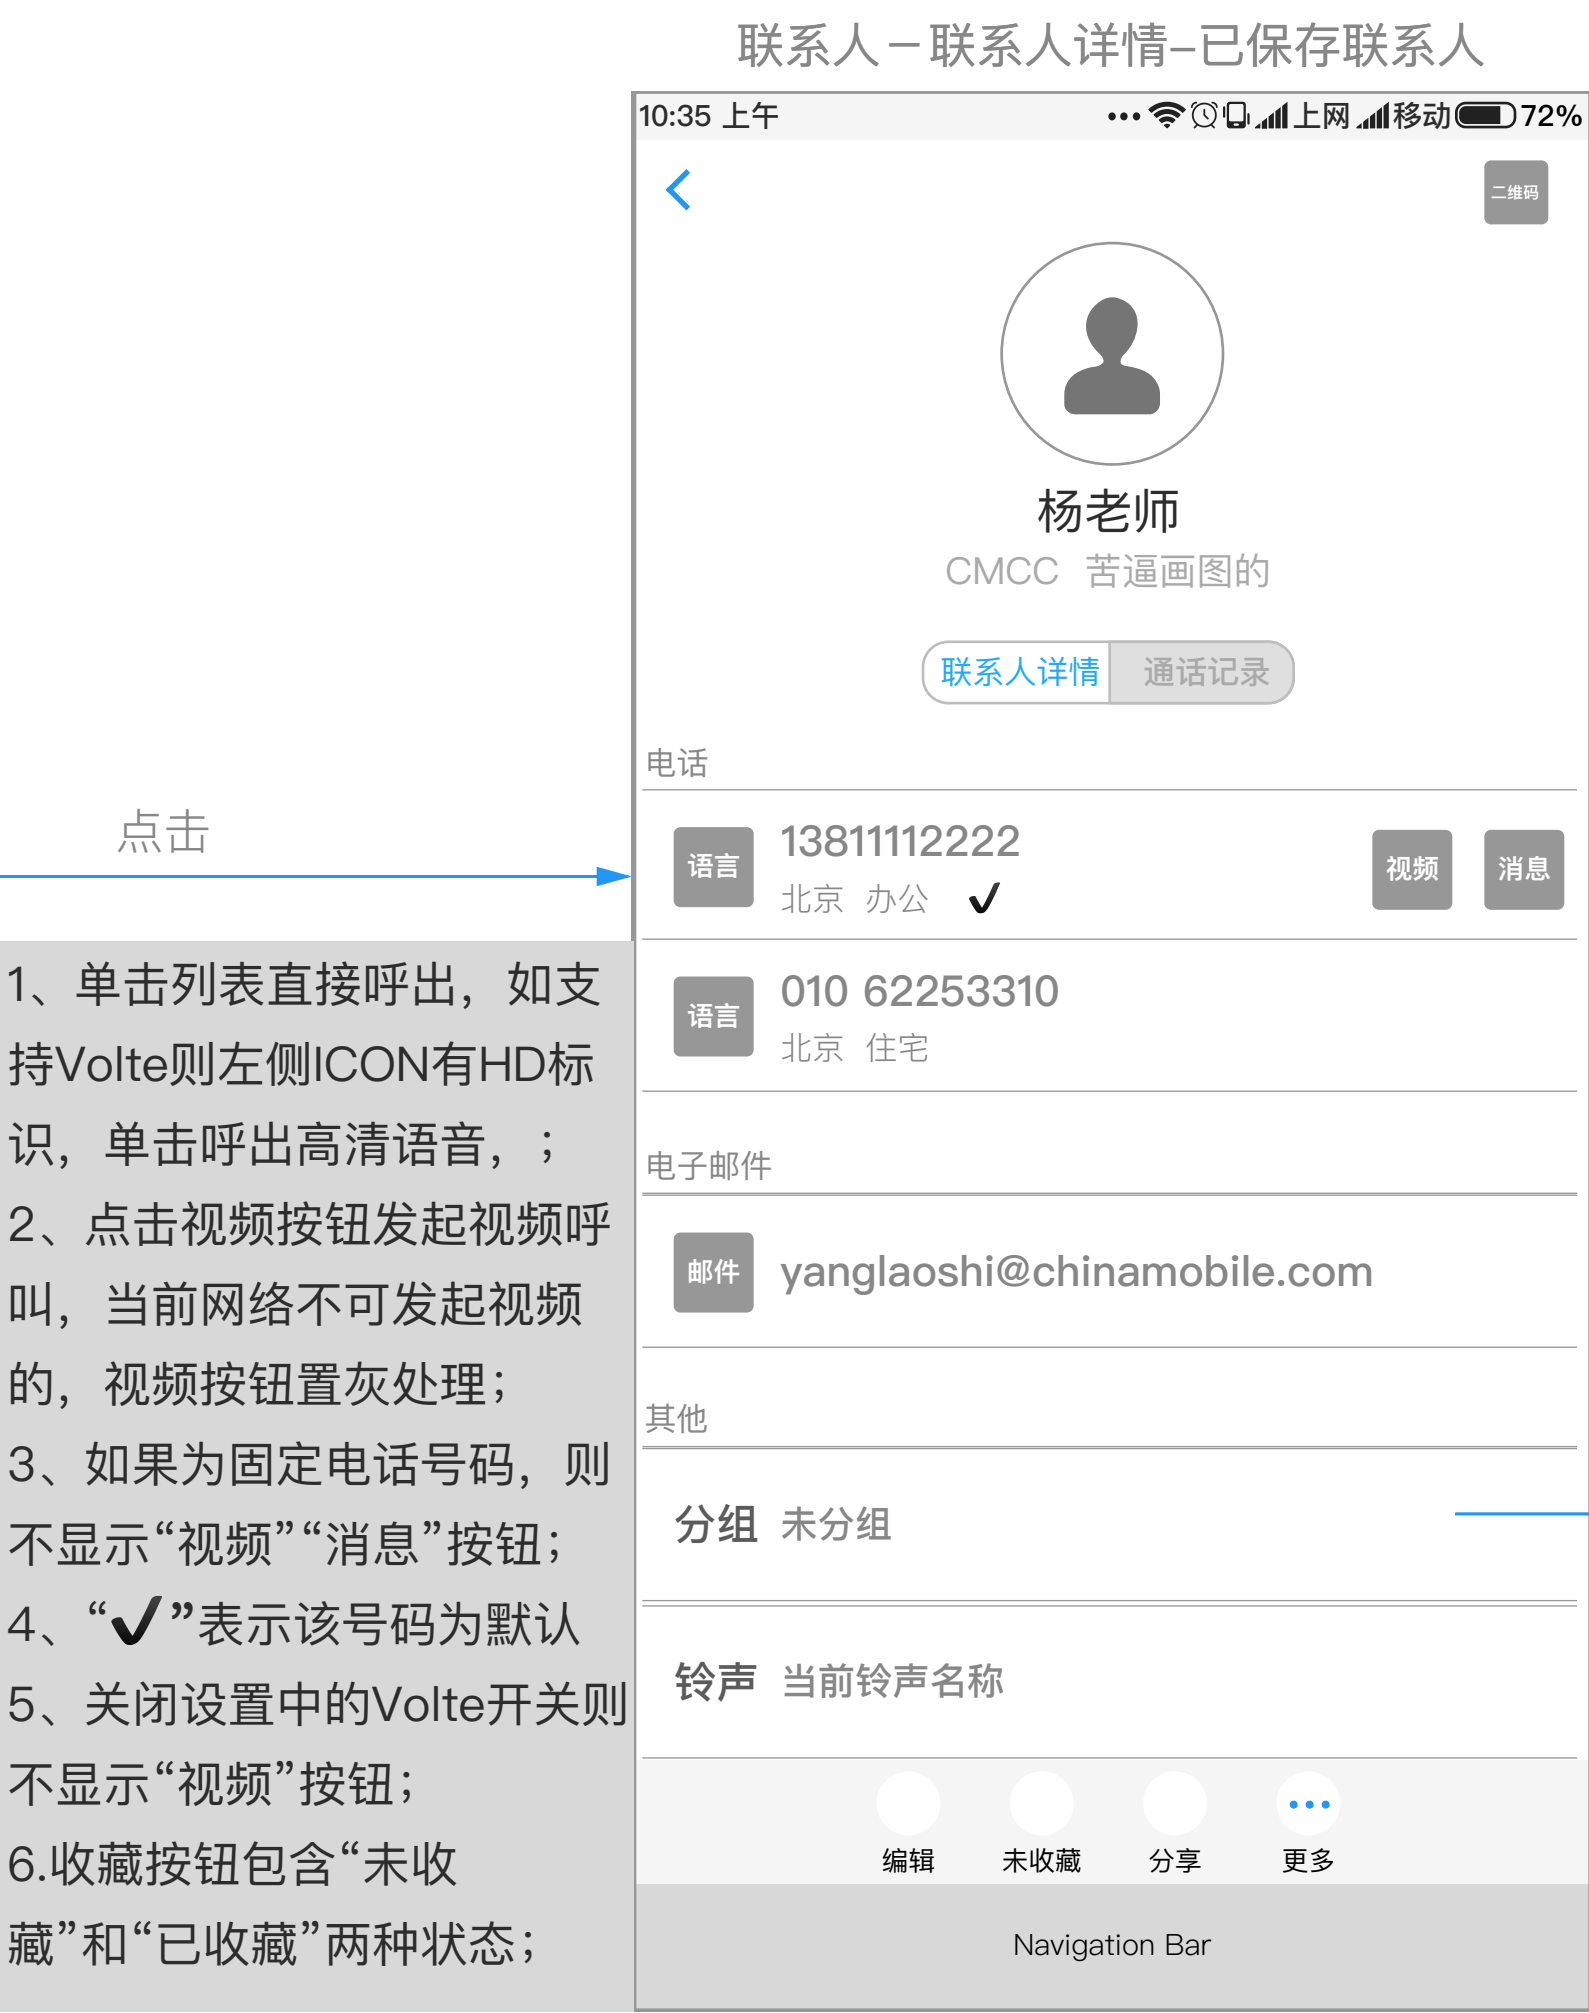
联系人－联系人详情–已保存联系人

10:35 上午 ••• 上网 移动 72%

二维码

杨老师
CMCC 苦逼画图的

联系人详情 通话记录

电话

语言 13811112222
北京 办公 ✓
视频 消息

语言 010 62253310
北京 住宅

电子邮件

邮件 yanglaoshi@chinamobile.com

其他

分组 未分组

铃声 当前铃声名称

编辑 未收藏 分享 更多

Navigation Bar

点击

1、单击列表直接呼出，如支持Volte则左侧ICON有HD标识，单击呼出高清语音，；
2、点击视频按钮发起视频呼叫，当前网络不可发起视频的，视频按钮置灰处理；
3、如果为固定电话号码，则不显示“视频”“消息”按钮；
4、“✓”表示该号码为默认
5、关闭设置中的Volte开关则不显示“视频”按钮；
6.收藏按钮包含“未收藏”和“已收藏”两种状态；